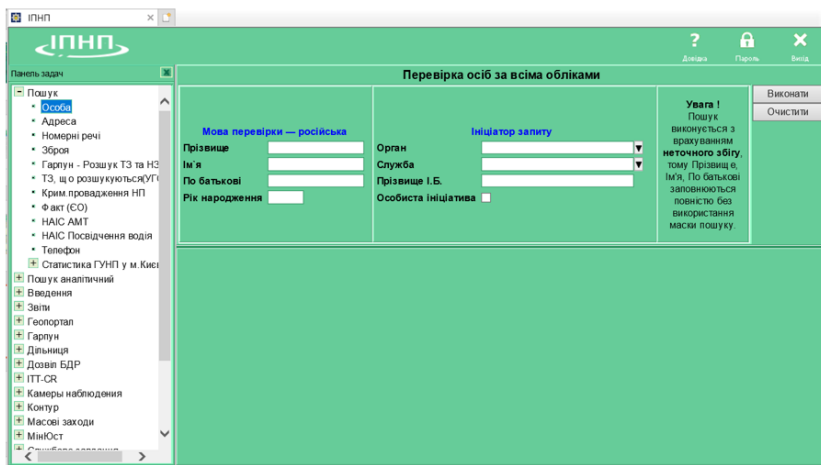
ІПНП

ІПНП

? Довідка
Пароль
Вихід

Панель задач

Пошук
Особа
Адреса
Номерні речі
Зброя
Гарпун - Розшук ТЗ та НЗ
ТЗ, що розшукуються(УГ
Крим.провадження НП
Факт (ЄО)
НАІС АМТ
НАІС Посвідчення водія
Телефон
Статистика ГУНП у м.Киє
Пошук аналітичний
Введення
Звіти
Геопортал
Гарпун
Дільниця
Дозвіл БДР
ITT-CR
Камери наблюдения
Контур
Масові заходи
МінЮст
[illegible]

Перевірка осіб за всіма обліками

Мова перевірки — російська
Прізвище
Ім'я
По батькові
Рік народження

Ініціатор запиту
Орган
Служба
Прізвище І.Б.
Особиста ініціатива

Увага ! Пошук виконується з врахуванням неточного збігу, тому Прізвищ е, Ім'я, По батькові заповнюються повністю без використання маски пошуку.

Виконати
Очистити